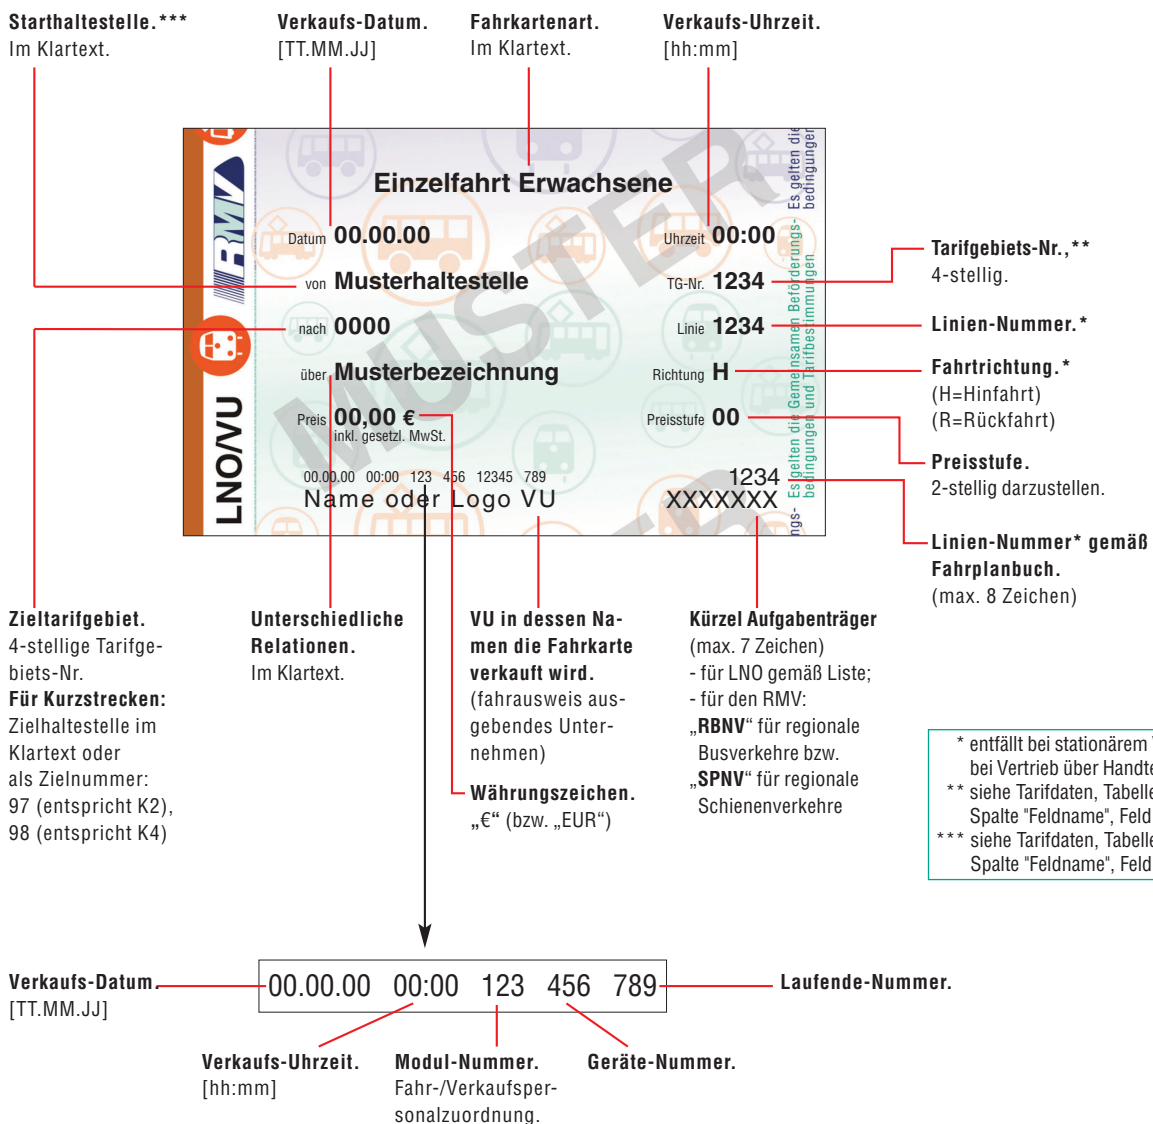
**Starthaltestelle.*****
Im Klartext.

**Verkaufs-Datum.**
[TT.MM.JJ]

**Fahrkartenart.**
Im Klartext.

**Verkaufs-Uhrzeit.**
[hh:mm]

RMV

LNO/VU

MUSTER

Einzelfahrt Erwachsene

Datum 00.00.00
Uhrzeit 00:00
von Musterhaltestelle
TG-Nr. 1234
nach 0000
Linie 1234
über Musterbezeichnung
Richtung H
Preis 00,00 €
inkl. gesetzl. MwSt.
Preisstufe 00
00.00.00 00:00 123 456 12345 789
Name oder Logo VU
1234
XXXXXXX

Es gelten die Gemeinsamen Beförderungsbedingungen und Tarifbestimmungen
Es gelten die bedingungen
ngs-

**Tarifgebiets-Nr.,****
4-stellig.

**Linien-Nummer.***

**Fahrtrichtung.***
(H=Hinfahrt)
(R=Rückfahrt)

**Preisstufe.**
2-stellig darzustellen.

**Linien-Nummer* gemäß Fahrplanbuch.**
(max. 8 Zeichen)

**Zieltarifgebiet.**
4-stellige Tarifgebiets-Nr.
**Für Kurzstrecken:**
Zielhaltestelle im Klartext oder als Zielnummer:
97 (entspricht K2),
98 (entspricht K4)

**Unterschiedliche Relationen.**
Im Klartext.

**VU in dessen Namen die Fahrkarte verkauft wird.**
(fahrausweis ausgebendes Unternehmen)

**Währungszeichen.**
„€“ (bzw. „EUR“)

**Kürzel Aufgabenträger**
(max. 7 Zeichen)
- für LNO gemäß Liste;
- für den RMV:
„**RBNV**“ für regionale Busverkehre bzw.
„**SPNV**“ für regionale Schienenverkehre

* entfällt bei stationärem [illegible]
bei Vertrieb über Handte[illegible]
** siehe Tarifdaten, Tabelle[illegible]
Spalte "Feldname", Feld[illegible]
*** siehe Tarifdaten, Tabelle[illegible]
Spalte "Feldname", Feld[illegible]

**Verkaufs-Datum.**
[TT.MM.JJ]

00.00.00 00:00 123 456 789

**Laufende-Nummer.**

**Verkaufs-Uhrzeit.**
[hh:mm]

**Modul-Nummer.**
Fahr-/Verkaufspersonalzuordnung.

**Geräte-Nummer.**